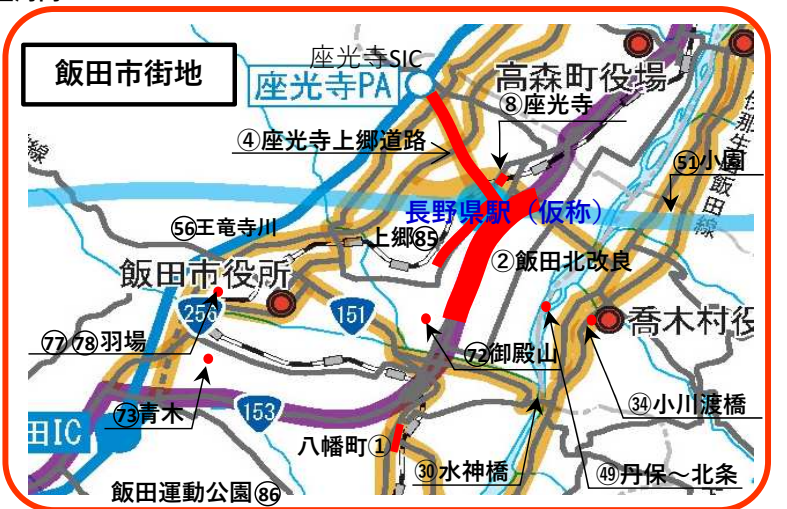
飯田市街地

座光寺SIC

座光寺PA

高森町役場

⑧座光寺

④座光寺上郷道路

51小園

長野県駅（仮称）

56王竜寺川

上郷85

②飯田北改良

飯田市役所

256

151

喬木村役

77 78羽場

72御殿山

73青木

153

34小川渡橋

田IC

八幡町①

30水神橋

49丹保～北条

飯田運動公園86

飯田線